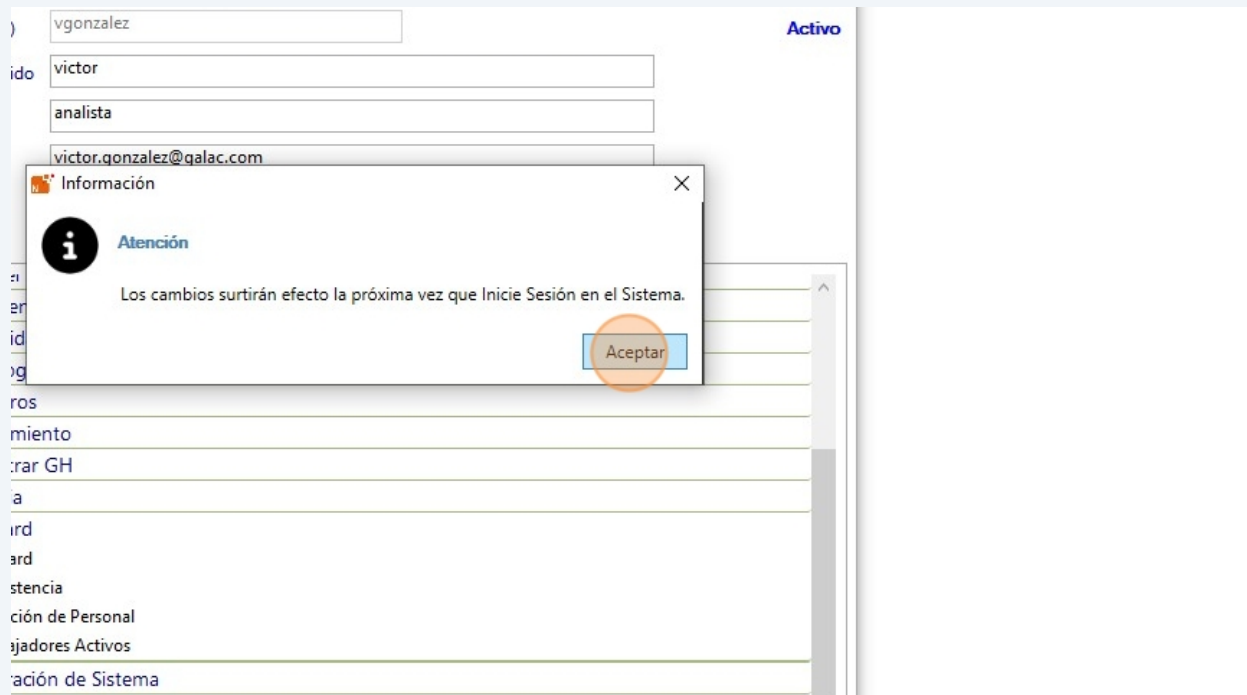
)
vgonzalez
Activo
ido
victor
analista
victor.gonzalez@galac.com

Información
Atención
Los cambios surtirán efecto la próxima vez que Inicie Sesión en el Sistema.
Aceptar

er
id
og
ros
miento
rar GH
a
ırd
ard
stencia
ción de Personal
ajadores Activos
ración de Sistema